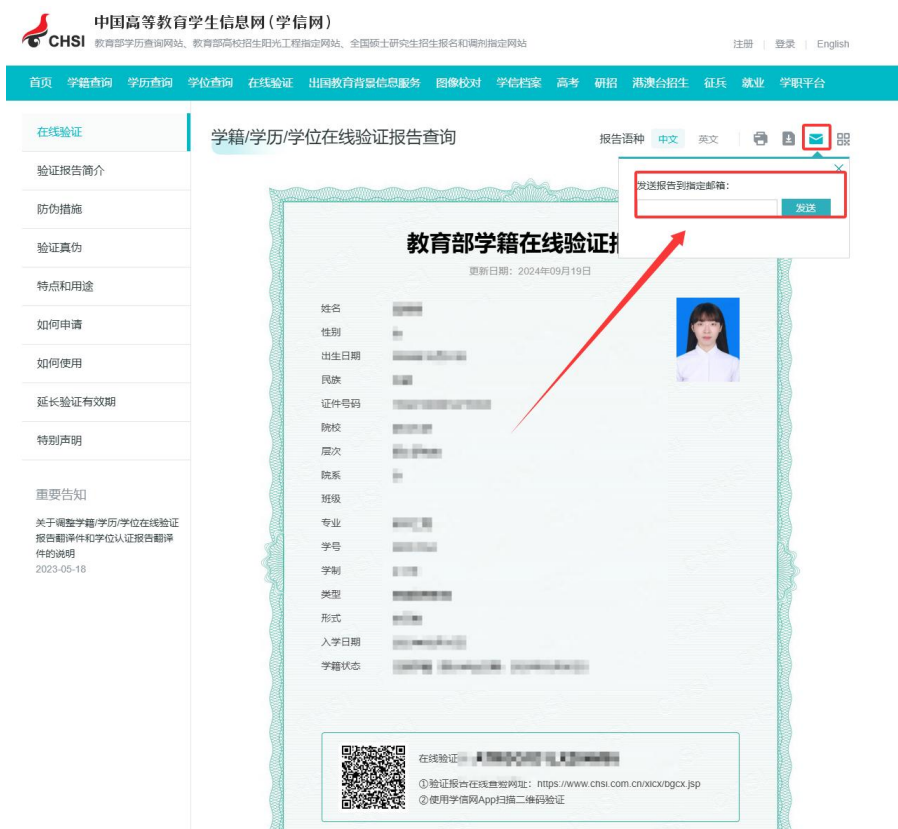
中国高等教育学生信息网（学信网）
CHSI 教育部学历查询网站、教育部高校招生阳光工程指定网站、全国硕士研究生招生报名和调剂指定网站

注册 | 登录 | English

首页 学籍查询 学历查询 学位查询 在线验证 出国教育背景信息服务 图像校对 学信档案 高考 研招 港澳台招生 征兵 就业 学职平台

在线验证
验证报告简介
防伪措施
验证真伪
特点和用途
如何申请
如何使用
延长验证有效期
特别声明

重要告知
关于调整学籍/学历/学位在线验证报告翻译件和学位认证报告翻译件的说明
2023-05-18

学籍/学历/学位在线验证报告查询

报告语种 中文 英文

发送报告到指定邮箱：
发送

教育部学籍在线验证报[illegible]
更新日期：2024年09月19日

姓名 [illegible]
性别 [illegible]
出生日期 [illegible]
民族 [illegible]
证件号码 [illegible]
院校 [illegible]
层次 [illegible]
院系 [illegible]
班级
专业 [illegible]
学号 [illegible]
学制 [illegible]
类型 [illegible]
形式 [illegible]
入学日期 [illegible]
学籍状态 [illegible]

在线验证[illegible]
①验证报告在线查验网址：https://www.chsi.com.cn/xlcx/bgcx.jsp
②使用学信网App扫描二维码验证